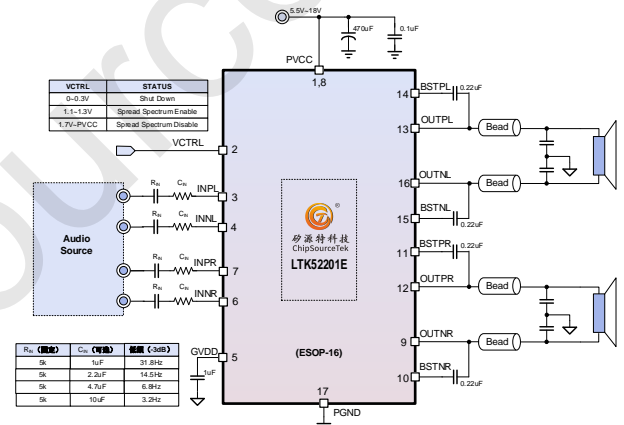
5.5V~18V

470uF

0.1uF

PVCC

1,8

| VCTRL | STATUS |
|---|---|
| 0~0.3V | Shut Down |
| 1.1~1.3V | Spread Spectrum Enable |
| 1.7V~PVCC | Spread Spectrum Disable |

VCTRL 2

Audio Source

$R_{IN}$ $C_{IN}$ INPL 3

$R_{IN}$ $C_{IN}$ INNL 4

$R_{IN}$ $C_{IN}$ INPR 7

$R_{IN}$ $C_{IN}$ INNR 6

| $R_{IN}$ (固定) | $C_{IN}$ (可选) | 低频 (-3dB) |
|---|---|---|
| 5k | 1uF | 31.8Hz |
| 5k | 2.2uF | 14.5Hz |
| 5k | 4.7uF | 6.8Hz |
| 5k | 10uF | 3.2Hz |

GVDD 5

1uF

矽源特科技
ChipSourceTek
LTK52201E

(ESOP-16)

17
PGND

14 BSTPL 0.22uF

13 OUTPL Bead

16 OUTNL Bead

15 BSTNL 0.22uF

11 BSTPR 0.22uF

12 OUTPR Bead

9 OUTNR Bead

10 BSTNR 0.22uF